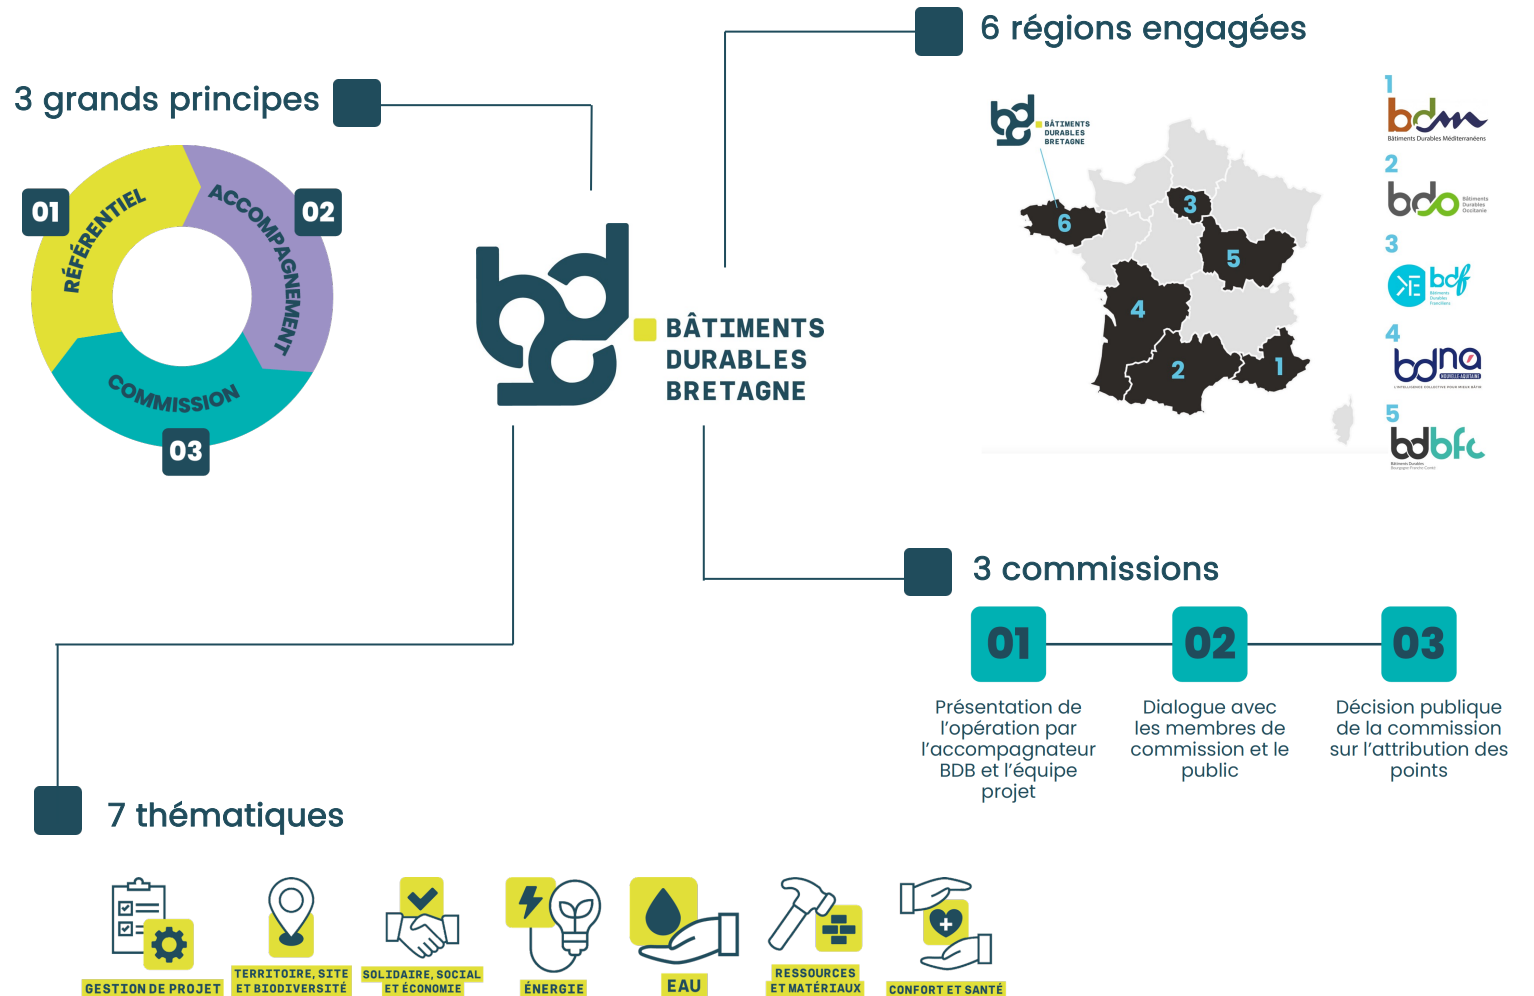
3 grands principes

01 RÉFÉRENTIEL
02 ACCOMPAGNEMENT
03 COMMISSION

BÂTIMENTS DURABLES BRETAGNE

6 régions engagées

BÂTIMENTS DURABLES BRETAGNE

6 3 5 4 2 1

1 bdm Bâtiments Durables Méditerranéens
2 bdo Bâtiments Durables Occitanie
3 bdf Bâtiments Durables Franciliens
4 bdna NOUVELLE-AQUITAINE
5 bdbfc Bâtiments Durables Bourgogne-Franche-Comté

3 commissions

01
Présentation de l'opération par l'accompagnateur BDB et l'équipe projet

02
Dialogue avec les membres de commission et le public

03
Décision publique de la commission sur l'attribution des points

7 thématiques

GESTION DE PROJET
TERRITOIRE, SITE ET BIODIVERSITÉ
SOLIDAIRE, SOCIAL ET ÉCONOMIE
ÉNERGIE
EAU
RESSOURCES ET MATÉRIAUX
CONFORT ET SANTÉ